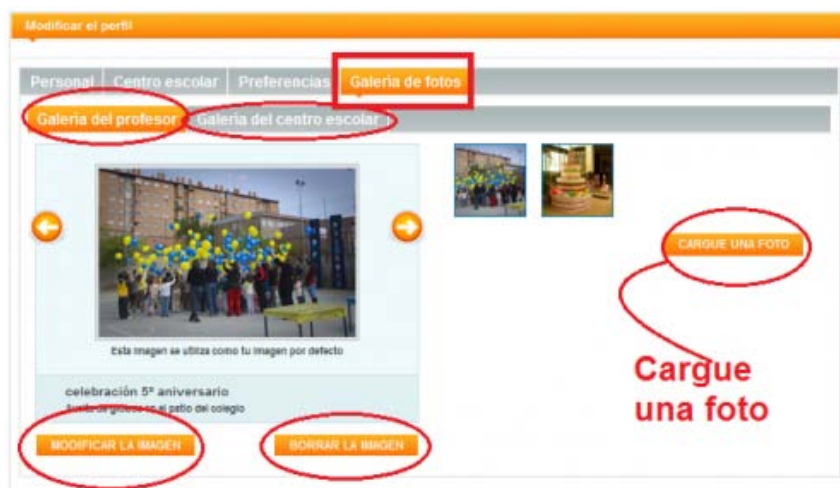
Modificar el perfil

Personal | Centro escolar | Preferencias | Galería de fotos

Galería del profesor | Galería del centro escolar

Esta imagen se utiliza como tu imagen por defecto

celebración 5º aniversario
Suelta de globos en el patio del colegio

MODIFICAR LA IMAGEN

BORRAR LA IMAGEN

CARGUE UNA FOTO

Cargue una foto